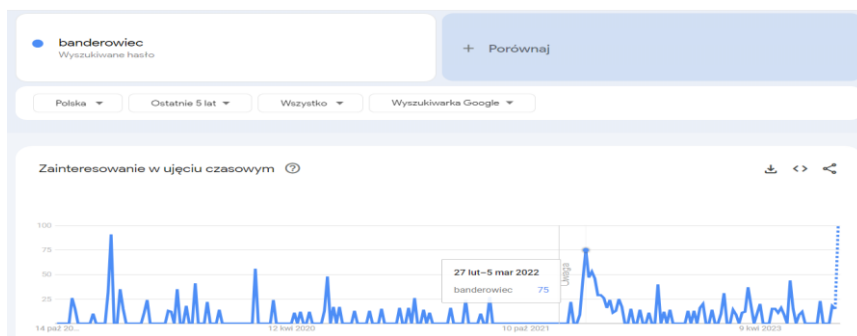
banderowiec
Wyszukiwane hasło

+ Porównaj

Polska
Ostatnie 5 lat
Wszystko
Wyszukiwarka Google

Zainteresowanie w ujęciu czasowym

100
75
50
25

14 paź 20...
12 kwi 2020
10 paź 2021
9 kwi 2023

Uwaga

27 lut–5 mar 2022
banderowiec 75